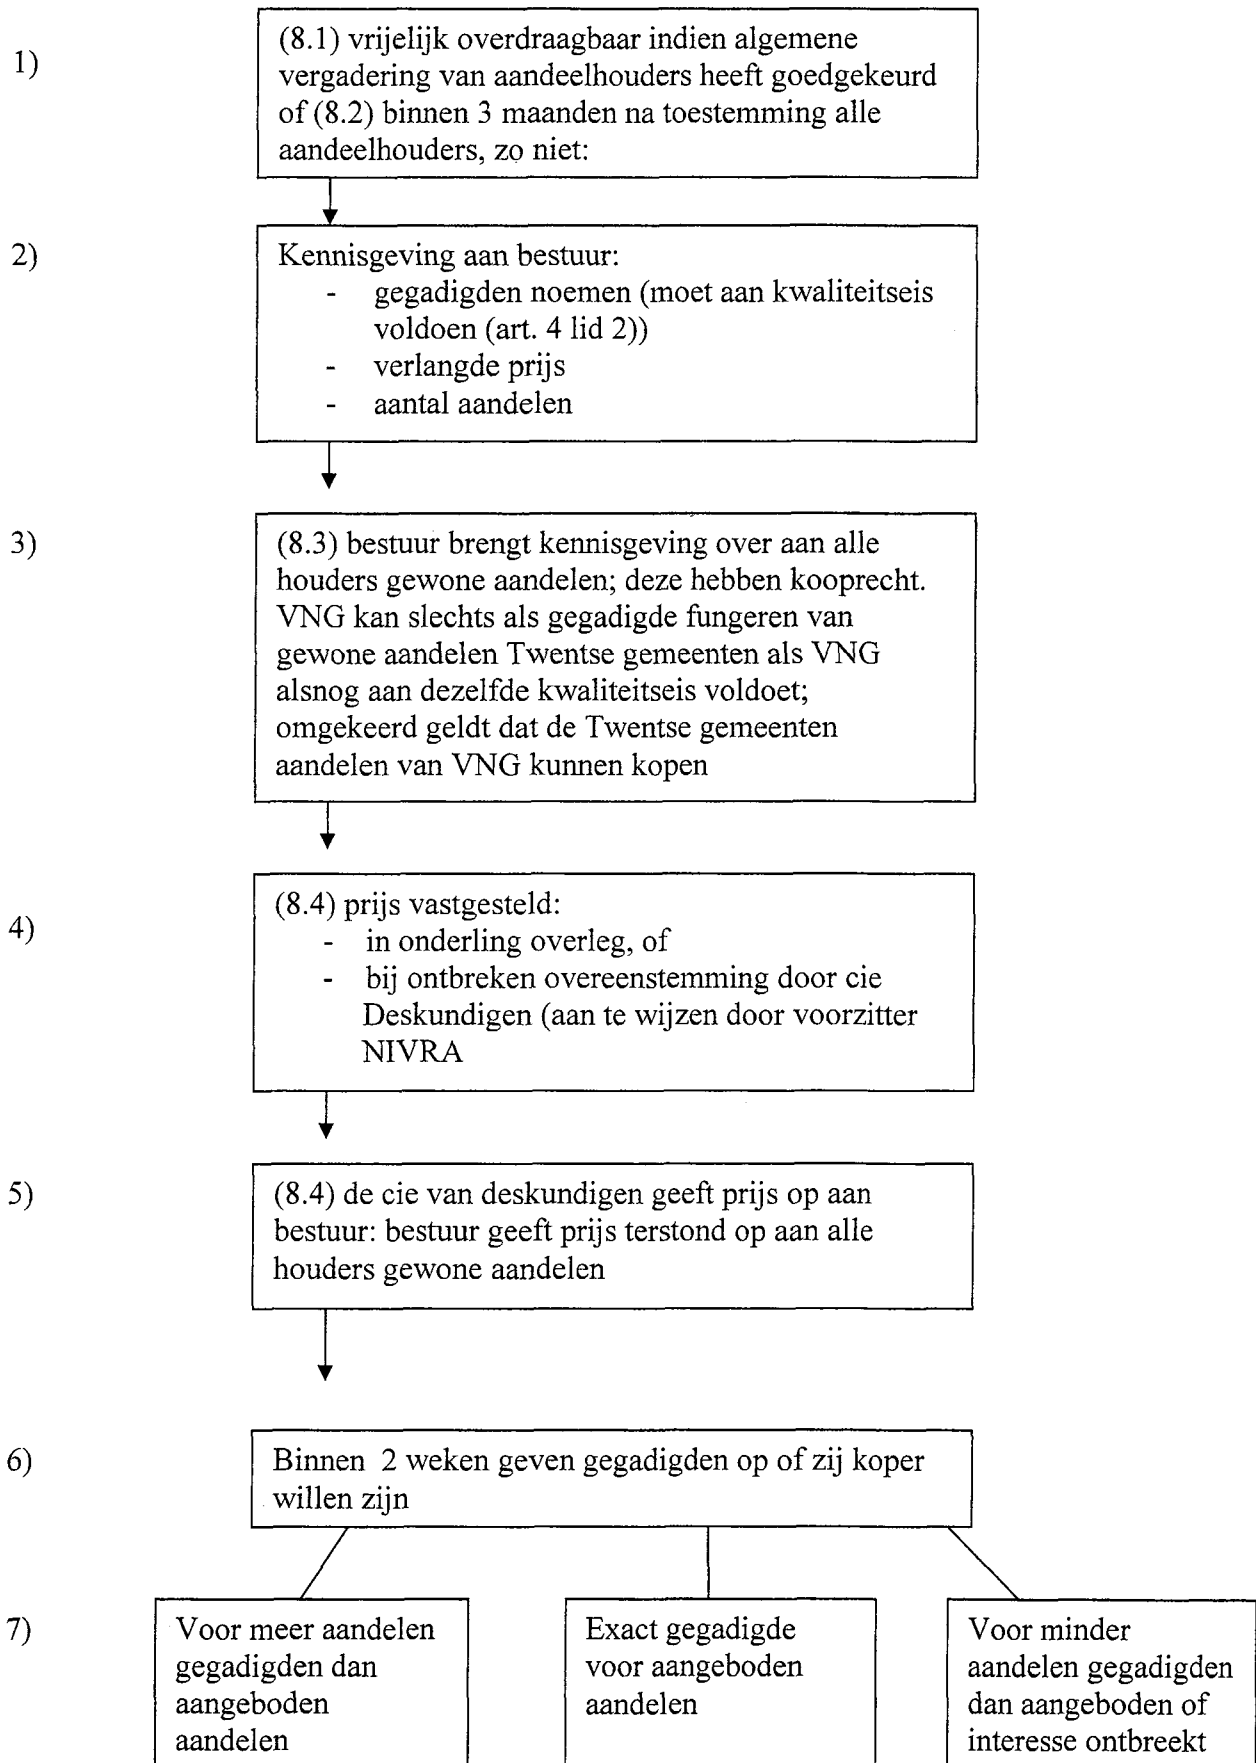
1)

(8.1) vrijelijk overdraagbaar indien algemene vergadering van aandeelhouders heeft goedgekeurd of (8.2) binnen 3 maanden na toestemming alle aandeelhouders, zo niet:

2)

Kennisgeving aan bestuur:
- gegadigden noemen (moet aan kwaliteitseis voldoen (art. 4 lid 2))
- verlangde prijs
- aantal aandelen

3)

(8.3) bestuur brengt kennisgeving over aan alle houders gewone aandelen; deze hebben kooprecht. VNG kan slechts als gegadigde fungeren van gewone aandelen Twentse gemeenten als VNG alsnog aan dezelfde kwaliteitseis voldoet; omgekeerd geldt dat de Twentse gemeenten aandelen van VNG kunnen kopen

4)

(8.4) prijs vastgesteld:
- in onderling overleg, of
- bij ontbreken overeenstemming door cie Deskundigen (aan te wijzen door voorzitter NIVRA

5)

(8.4) de cie van deskundigen geeft prijs op aan bestuur: bestuur geeft prijs terstond op aan alle houders gewone aandelen

6)

Binnen 2 weken geven gegadigden op of zij koper willen zijn

7)

Voor meer aandelen gegadigden dan aangeboden aandelen

Exact gegadigde voor aangeboden aandelen

Voor minder aandelen gegadigden dan aangeboden of interesse ontbreekt